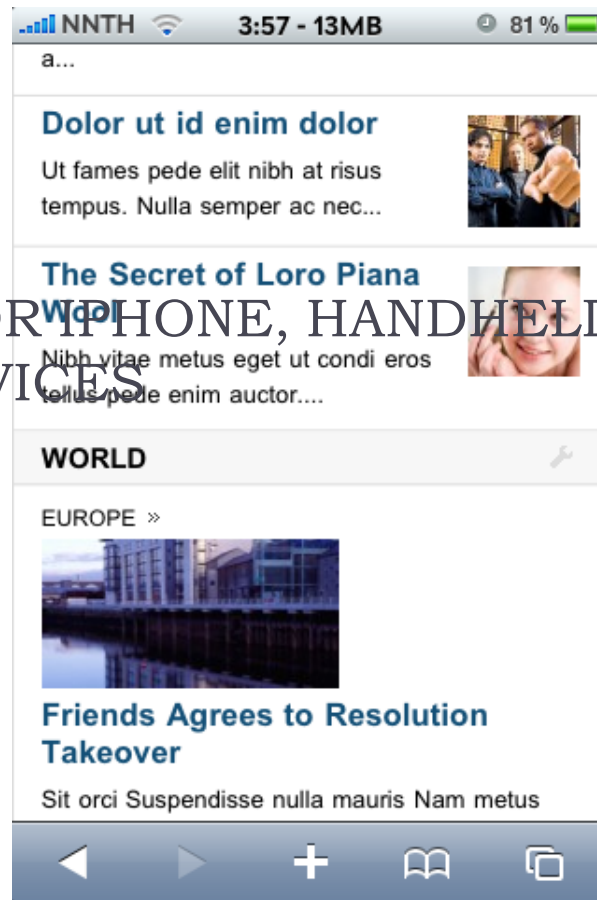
NNTH 3:57 - 13MB 81 %

a...

Dolor ut id enim dolor

Ut fames pede elit nibh at risus tempus. Nulla semper ac nec...

The Secret of Loro Piana Wool

Nibh vitae metus eget ut condi eros tellus pede enim auctor....

R IPHONE, HANDHELD
VICES

WORLD

EUROPE »

Friends Agrees to Resolution Takeover

Sit orci Suspendisse nulla mauris Nam metus